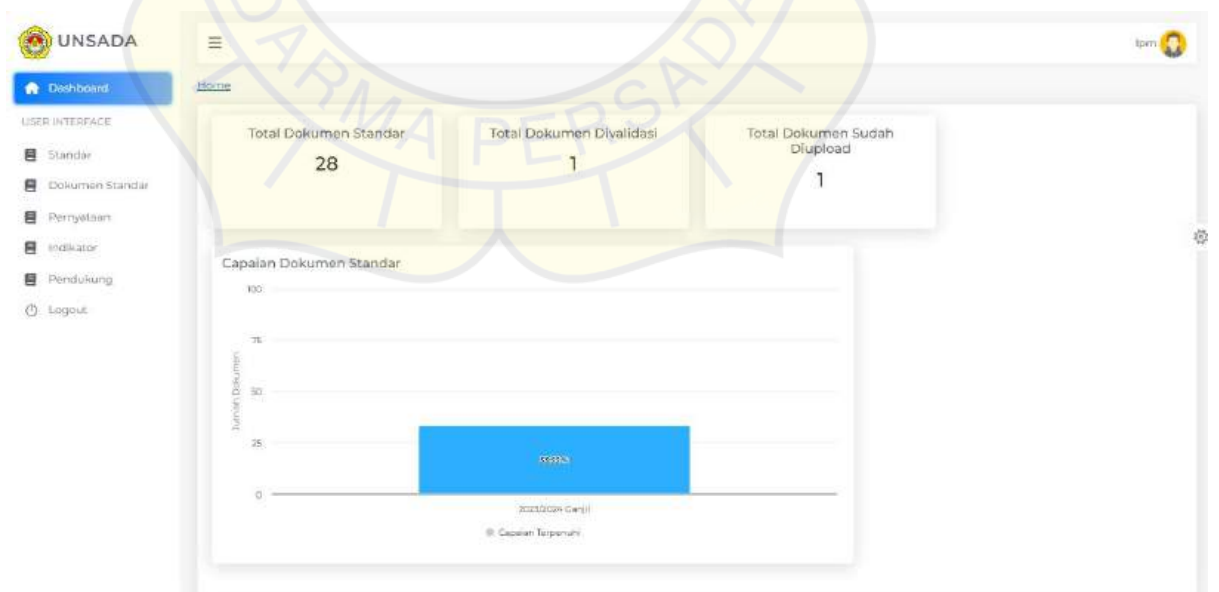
UNSADA

Dashboard

USER INTERFACE

Standar

Dokumen Standar

Pernyataan

Indikator

Pendukung

Logout

≡

lpm

Home

Total Dokumen Standar
28

Total Dokumen Divalidasi
1

Total Dokumen Sudah Diupload
1

Capaian Dokumen Standar

100

75

50

25

0

Jumlah Dokumen

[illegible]

2023/2024 Ganjil

Capaian Terpenuhi